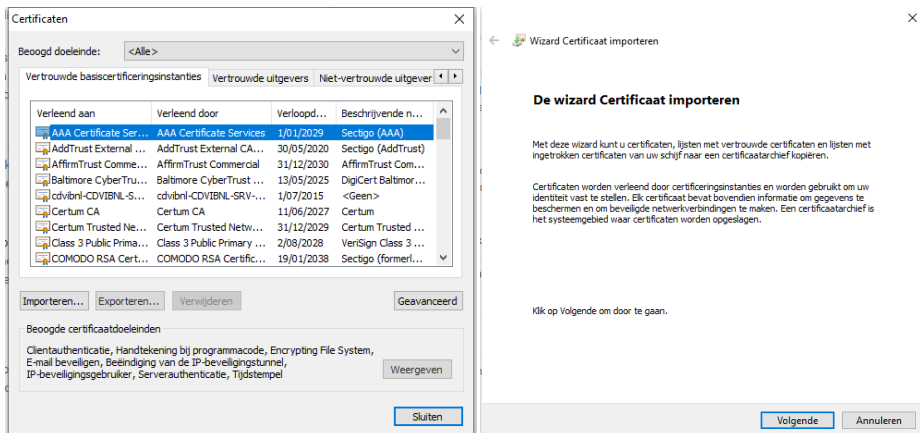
Certificaten

Beoogd doeleinde: <Alle>

Vertrouwde basiscertificeringsinstanties | Vertrouwde uitgevers | Niet-vertrouwde uitgever

| Verleend aan | Verleend door | Verloopd... | Beschrijvende n... |
|---|---|---|---|
| AAA Certificate Ser... | AAA Certificate Services | 1/01/2029 | Sectigo (AAA) |
| AddTrust External ... | AddTrust External CA... | 30/05/2020 | Sectigo (AddTrust) |
| AffirmTrust Comme... | AffirmTrust Commercial | 31/12/2030 | AffirmTrust Com... |
| Baltimore CyberTrust ... | Baltimore CyberTrust ... | 13/05/2025 | DigiCert Baltimor... |
| cdvibnl-CDVIBNL-S... | cdvibnl-CDVIBNL-SRV-... | 1/07/2015 | <Geen> |
| Certum CA | Certum CA | 11/06/2027 | Certum |
| Certum Trusted Netw... | Certum Trusted Netw... | 31/12/2029 | Certum Trusted ... |
| Class 3 Public Prima... | Class 3 Public Primary ... | 2/08/2028 | VeriSign Class 3 ... |
| COMODO RSA Cert... | COMODO RSA Certific... | 19/01/2038 | Sectigo (formerl... |

Importeren... Exporteren... Verwijderen Geavanceerd

Beoogde certificaatdoeleinden

Clientauthenticatie, Handtekening bij programmacode, Encrypting File System, E-mail beveiligen, Beëindiging van de IP-beveiligingstunnel, IP-beveiligingsgebruiker, Serverauthenticatie, Tijdstempel

Weergeven

Sluiten

Wizard Certificaat importeren

De wizard Certificaat importeren

Met deze wizard kunt u certificaten, lijsten met vertrouwde certificaten en lijsten met ingetrokken certificaten van uw schijf naar een certificaatarchief kopiëren.

Certificaten worden verleend door certificeringsinstanties en worden gebruikt om uw identiteit vast te stellen. Elk certificaat bevat bovendien informatie om gegevens te beschermen en om beveiligde netwerkverbindingen te maken. Een certificaatarchief is het systeemgebied waar certificaten worden opgeslagen.

Klik op Volgende om door te gaan.

Volgende Annuleren